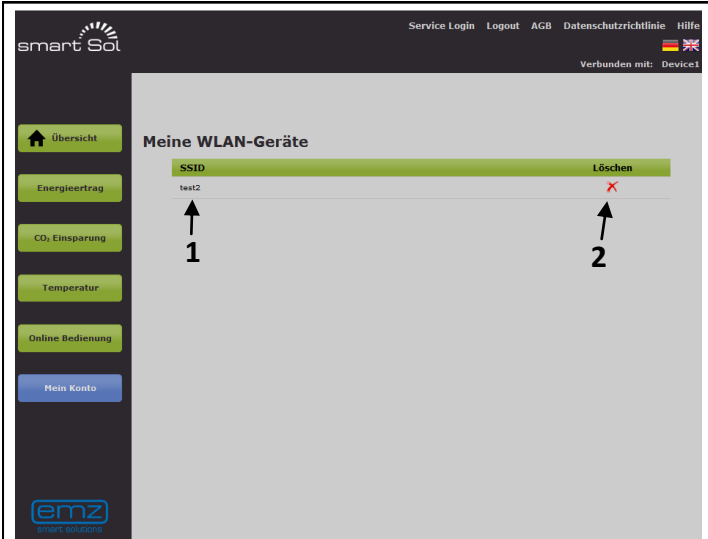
smart Sol

Service Login Logout AGB Datenschutzrichtlinie Hilfe

Verbunden mit: Device1

Übersicht

Energieertrag

$CO_2$ Einsparung

Temperatur

Online Bedienung

Mein Konto

emz
smart solutions

Meine WLAN-Geräte

| SSID | Löschen |
|---|---|
| test2 | ✗ |

1

2